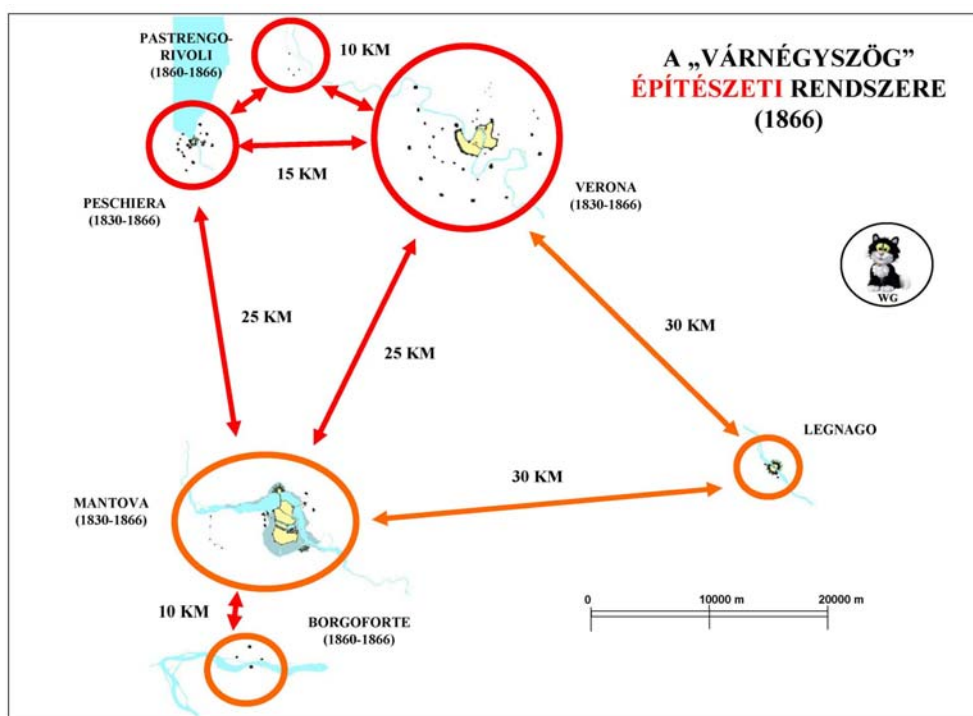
A „VÁRNÉGYSZÖG” ÉPÍTÉSZETI RENDSZERE (1866)

PASTRENGO-RIVOLI (1860-1866)

10 KM

15 KM

PESCHIERA (1830-1866)

VERONA (1830-1866)

WG

25 KM

25 KM

30 KM

LEGNAGO

30 KM

MANTOVA (1830-1866)

10 KM

BORGOFORTE (1860-1866)

0

10000 m

20000 m